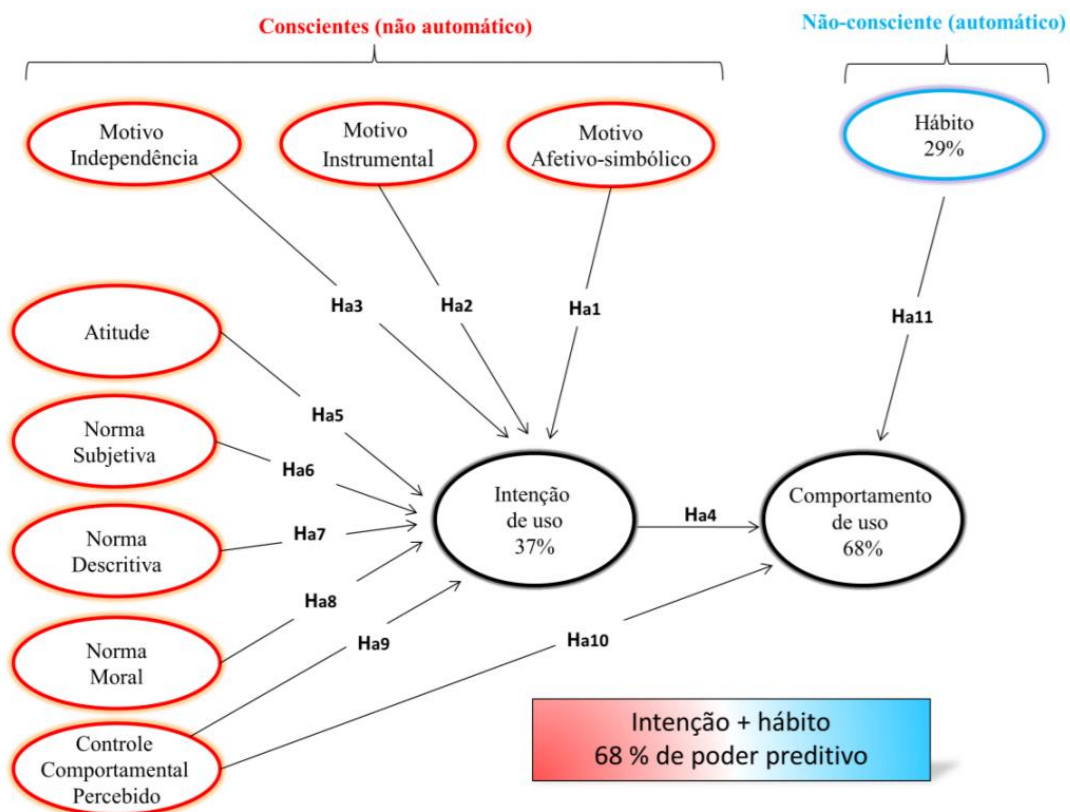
Conscientes (não automático)

Não-consciente (automático)

Motivo Independência

Motivo Instrumental

Motivo Afetivo-simbólico

Hábito 29%

Ha3

Ha2

Ha1

Ha11

Atitude

Ha5

Norma Subjetiva

Ha6

Norma Descritiva

Ha7

Intenção de uso 37%

Ha4

Comportamento de uso 68%

Ha8

Norma Moral

Ha9

Ha10

Controle Comportamental Percebido

Intenção + hábito
68 % de poder preditivo